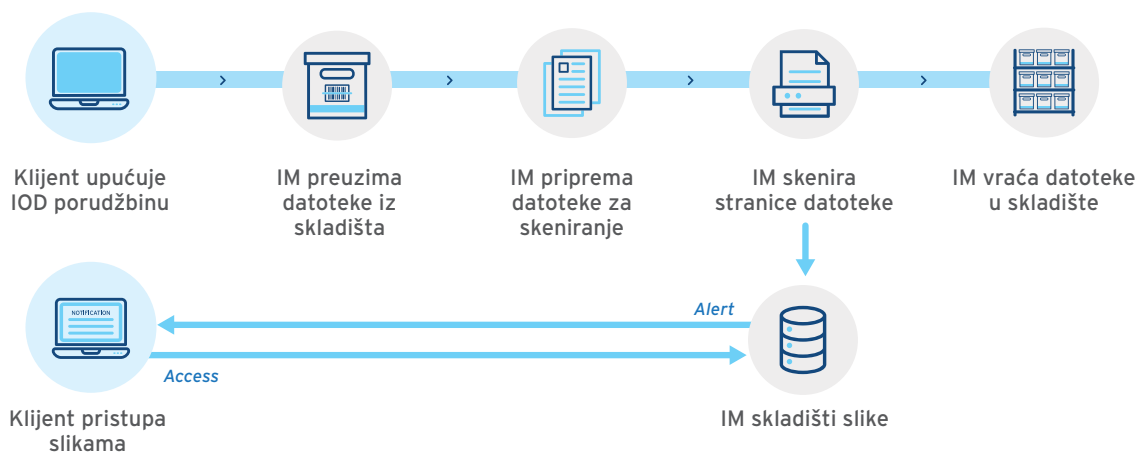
Klijent upućuje IOD porudžbinu

IM preuzima datoteke iz skladišta

IM priprema datoteke za skeniranje

IM skenira stranice datoteke

IM vraća datoteke u skladište

NOTIFICATION

Alert

Access

Klijent pristupa slikama

IM skladišti slike